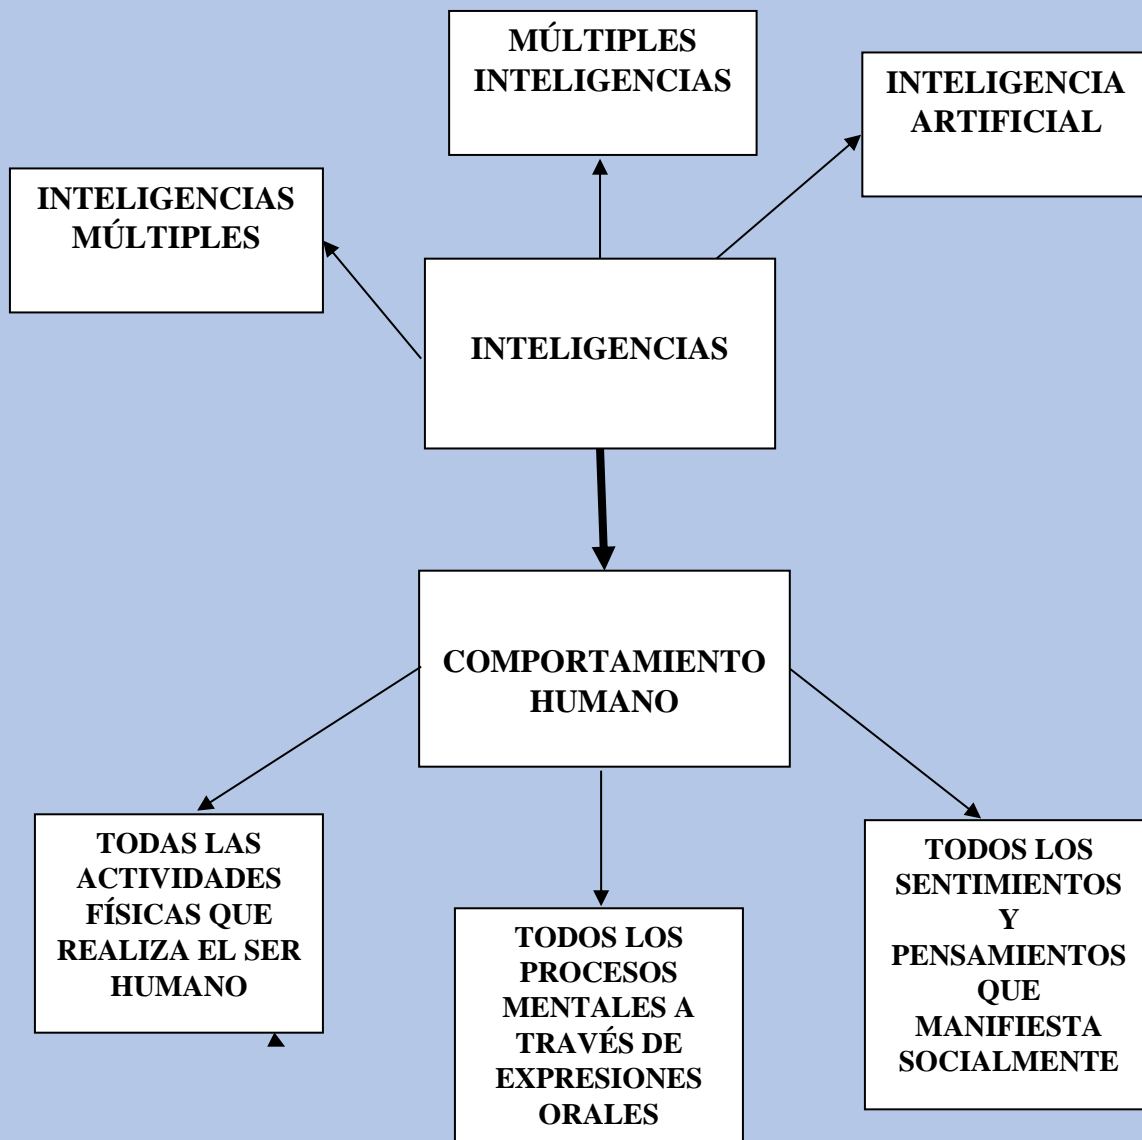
MÚLTIPLES INTELIGENCIAS

INTELIGENCIA ARTIFICIAL

INTELIGENCIAS MÚLTIPLES

INTELIGENCIAS

COMPORTAMIENTO HUMANO

TODAS LAS ACTIVIDADES FÍSICAS QUE REALIZA EL SER HUMANO

TODOS LOS PROCESOS MENTALES A TRAVÉS DE EXPRESIONES ORALES

TODOS LOS SENTIMIENTOS Y PENSAMIENTOS QUE MANIFIESTA SOCIALMENTE